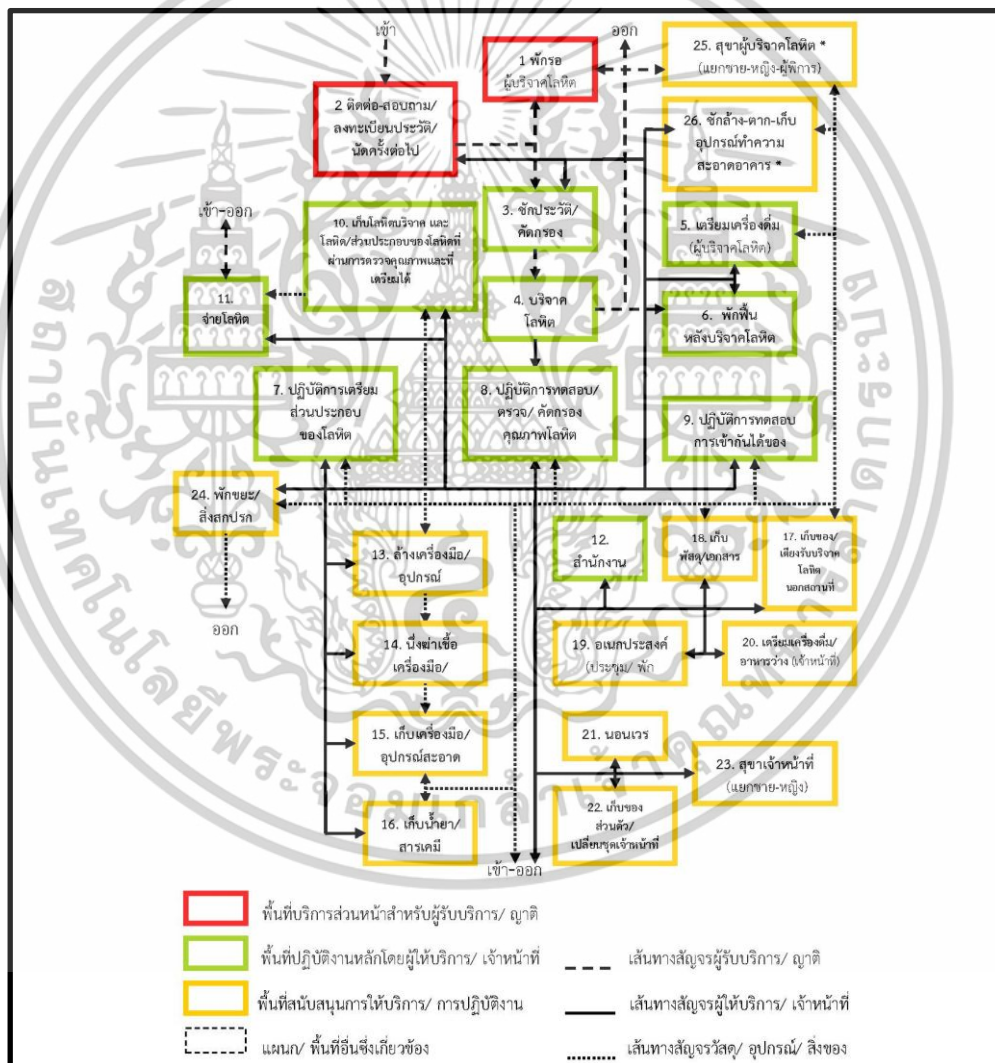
เข้า

ออก

1 พักรอ
ผู้บริจาคโลหิต

25. สุขาผู้บริจาคโลหิต *
(แยกชาย-หญิง-ผู้พิการ)

2 ติดต่อ-สอบถาม/
ลงทะเบียนประวัติ/
นัดครั้งต่อไป

26. ซักล้าง-ตาก-เก็บ
อุปกรณ์ทำความ
สะอาดอาคาร *

เข้า-ออก

10. เก็บโลหิตบริจาค และ
โลหิต/ส่วนประกอบของโลหิตที่
ผ่านการตรวจคุณภาพและที่
เตรียมได้

3. ซักประวัติ/
คัดกรอง

5. เตรียมเครื่องดื่ม
(ผู้บริจาคโลหิต)

11.
จ่ายโลหิต

4. บริจาค
โลหิต

6. พักฟื้น
หลังบริจาคโลหิต

7. ปฏิบัติการเตรียม
ส่วนประกอบ
ของโลหิต

8. ปฏิบัติการทดสอบ/
ตรวจ/ คัดกรอง
คุณภาพโลหิต

9. ปฏิบัติการทดสอบ
การเข้ากันได้ของ

24. พักขยะ/
สิ่งสกปรก

12.
สำนักงาน

18. เก็บ
พัสดุ/เอกสาร

17. เก็บของ/
เตียงรับบริจาค
โลหิต
นอกสถานที่

13. ล้างเครื่องมือ/
อุปกรณ์

ออก

14. นึ่งฆ่าเชื้อ
เครื่องมือ/

19. อเนกประสงค์
(ประชุม/ พัก

20. เตรียมเครื่องดื่ม/
อาหารว่าง (เจ้าหน้าที่)

15. เก็บเครื่องมือ/
อุปกรณ์สะอาด

21. นอนเวร

23. สุขาเจ้าหน้าที่
(แยกชาย-หญิง)

16. เก็บน้ำยา/
สารเคมี

22. เก็บของ
ส่วนตัว/
เปลี่ยนชุดเจ้าหน้าที่

เข้า-ออก

พื้นที่บริการส่วนหน้าสำหรับผู้รับบริการ/ ญาติ

พื้นที่ปฏิบัติงานหลักโดยผู้ให้บริการ/ เจ้าหน้าที่

เส้นทางสัญจรผู้รับบริการ/ ญาติ

พื้นที่สนับสนุนการให้บริการ/ การปฏิบัติงาน

เส้นทางสัญจรผู้ให้บริการ/ เจ้าหน้าที่

แผนก/ พื้นที่อื่นซึ่งเกี่ยวข้อง

เส้นทางสัญจรวัสดุ/ อุปกรณ์/ สิ่งของ